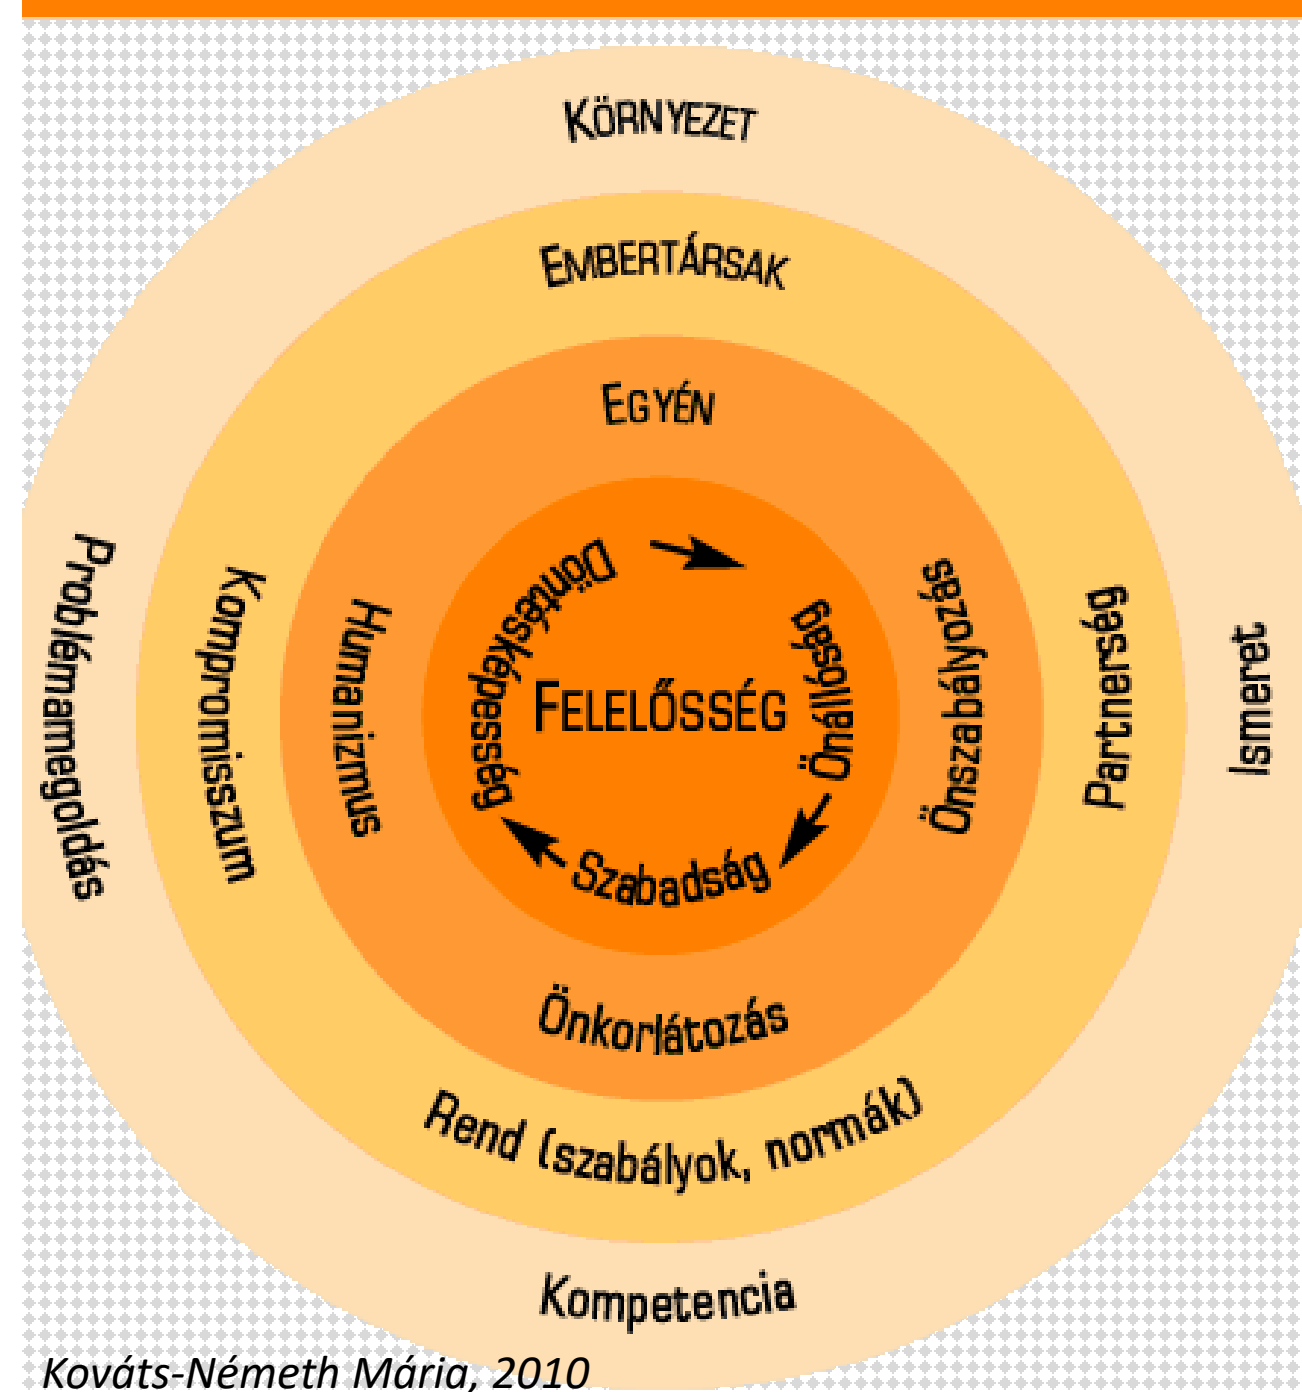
KÖRNYEZET

EMBERTÁRSAK

EGYÉN

FELELŐSSÉG

Döntésképesség

Önállóság

Szabadság

Humanizmus

Önszabályozás

Önkorlátozás

Kompromisszum

Partnerség

Rend (szabályok, normák)

Problémamegoldás

Ismeret

Kompetencia

Kováts-Németh Mária, 2010